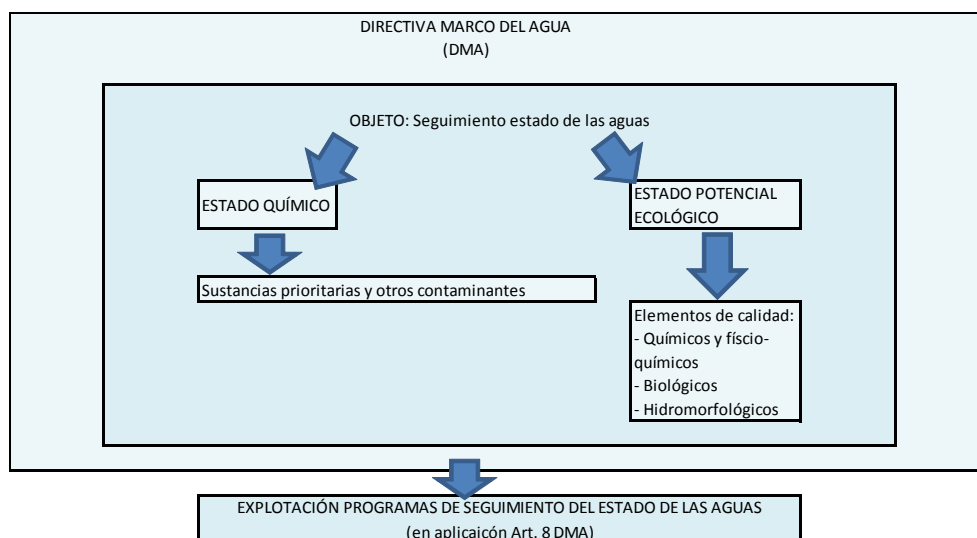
DIRECTIVA MARCO DEL AGUA
(DMA)

OBJETO: Seguimiento estado de las aguas

ESTADO QUÍMICO

ESTADO POTENCIAL ECOLÓGICO

Sustancias prioritarias y otros contaminantes

Elementos de calidad:
- Químicos y físcio-químicos
- Biológicos
- Hidromorfológicos

EXPLOTACIÓN PROGRAMAS DE SEGUIMIENTO DEL ESTADO DE LAS AGUAS
(en aplicaicón Art. 8 DMA)